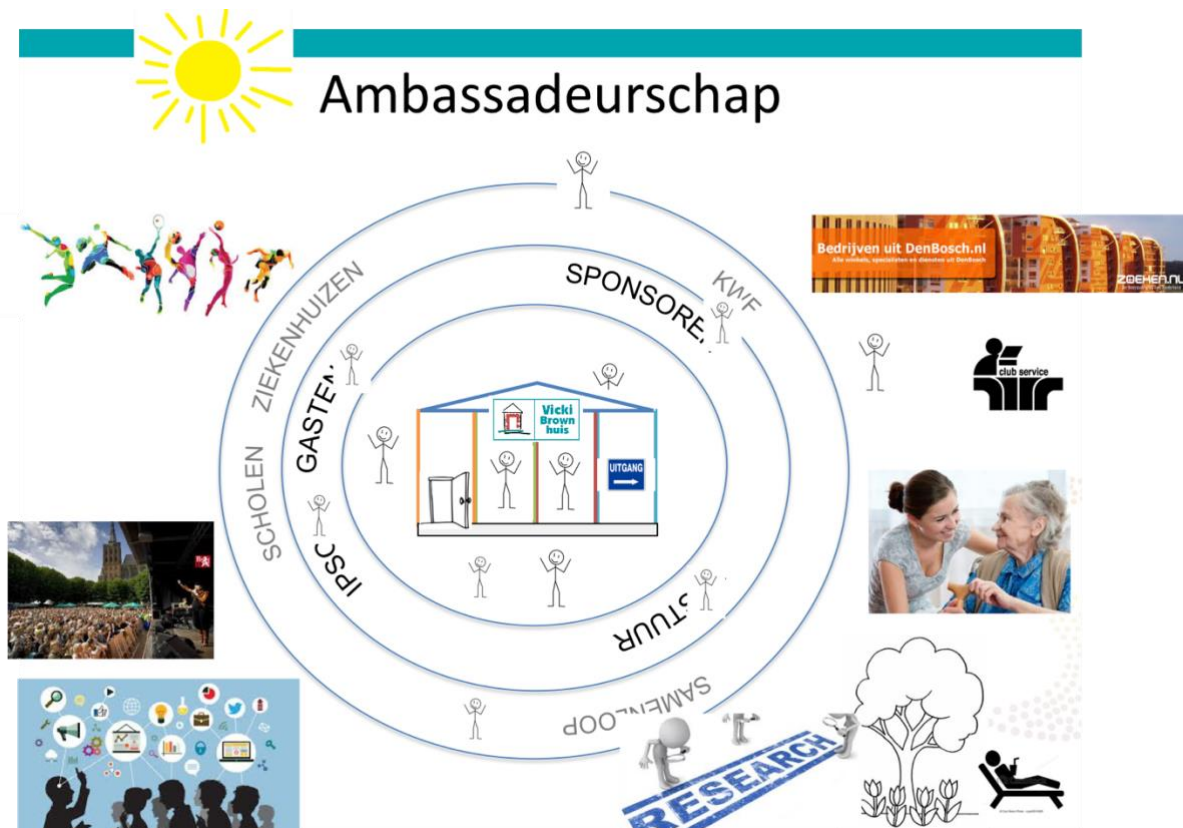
Ambassadeurschap

Bedrijven uit DenBosch.nl
Alle winkels, specialisten en diensten uit DenBosch
ZOEKEN.NL

club service

SPONSOREN
KWF
ZIEKENHUIZEN
GASTEN
SCHOLEN
IPSC
STUUR
SAMENLOOP

Vicki Brown huis
UITGANG

RESEARCH